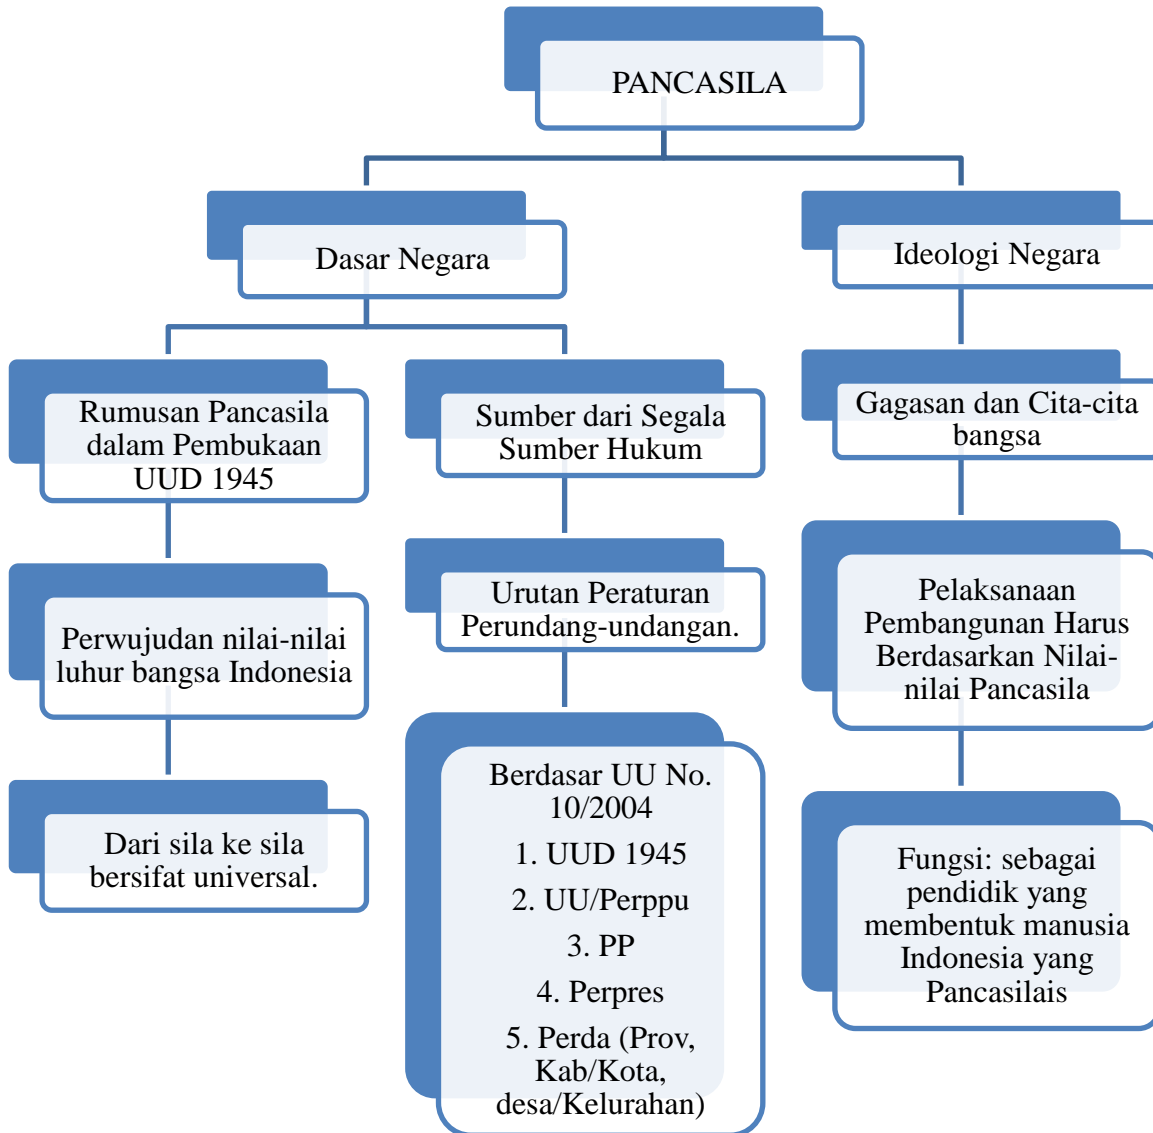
PANCASILA

Dasar Negara

Ideologi Negara

Rumusan Pancasila dalam Pembukaan UUD 1945

Perwujudan nilai-nilai luhur bangsa Indonesia

Dari sila ke sila bersifat universal.

Sumber dari Segala Sumber Hukum

Urutan Peraturan Perundang-undangan.

Berdasar UU No. 10/2004

1. UUD 1945

2. UU/Perppu

3. PP

4. Perpres

5. Perda (Prov, Kab/Kota, desa/Kelurahan)

Gagasan dan Cita-cita bangsa

Pelaksanaan Pembangunan Harus Berdasarkan Nilai-nilai Pancasila

Fungsi: sebagai pendidik yang membentuk manusia Indonesia yang Pancasilais